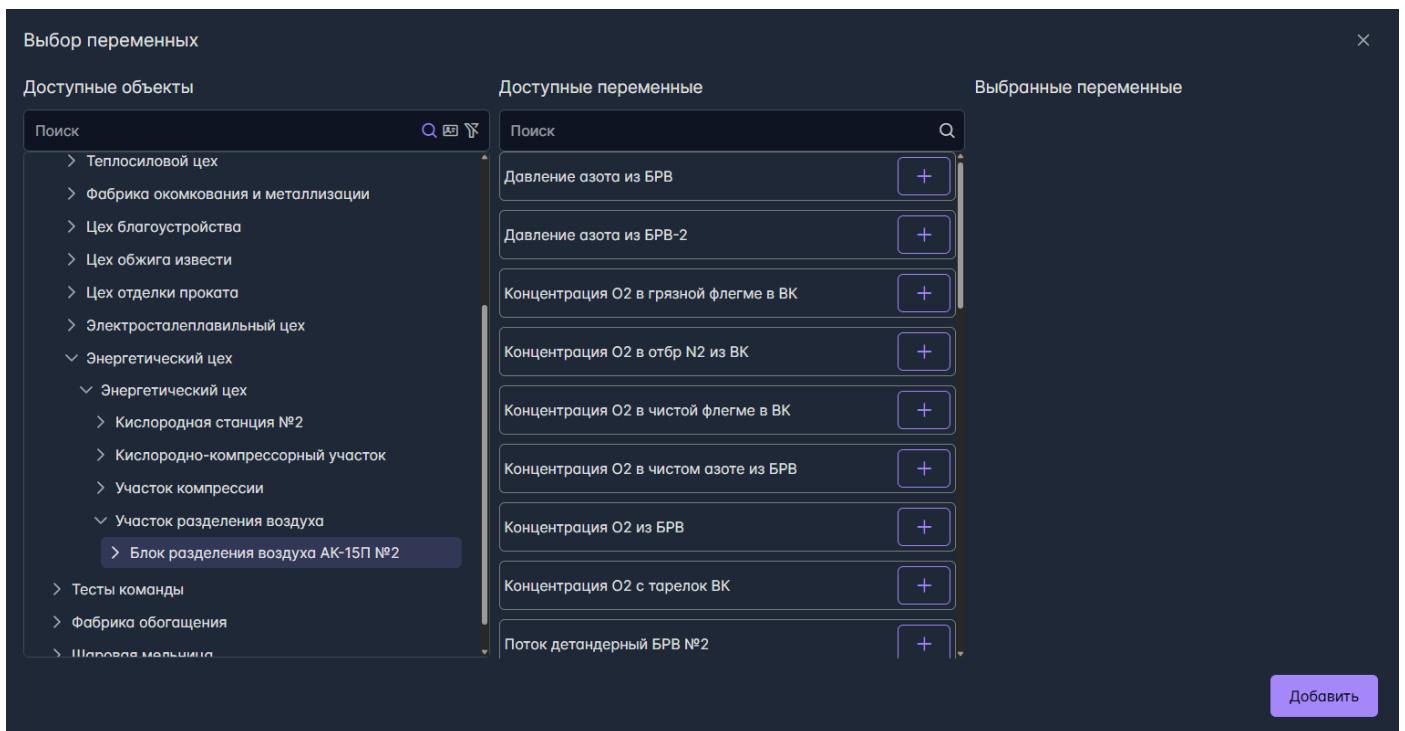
Выбор переменных

×

Доступные объекты

Поиск

> Теплосиловой цех
> Фабрика окомкования и металлизации
> Цех благоустройства
> Цех обжига извести
> Цех отделки проката
> Электросталеплавильный цех
∨ Энергетический цех
∨ Энергетический цех
> Кислородная станция №2
> Кислородно-компрессорный участок
> Участок компрессии
∨ Участок разделения воздуха
> Блок разделения воздуха АК-15П №2
> Тесты команды
> Фабрика обогащения
> Шаровая мельница

Доступные переменные

Поиск

Давление азота из БРВ +
Давление азота из БРВ-2 +
Концентрация О2 в грязной флегме в ВК +
Концентрация О2 в отбр N2 из ВК +
Концентрация О2 в чистой флегме в ВК +
Концентрация О2 в чистом азоте из БРВ +
Концентрация О2 из БРВ +
Концентрация О2 с тарелок ВК +
Поток детандерный БРВ №2 +

Выбранные переменные

Добавить